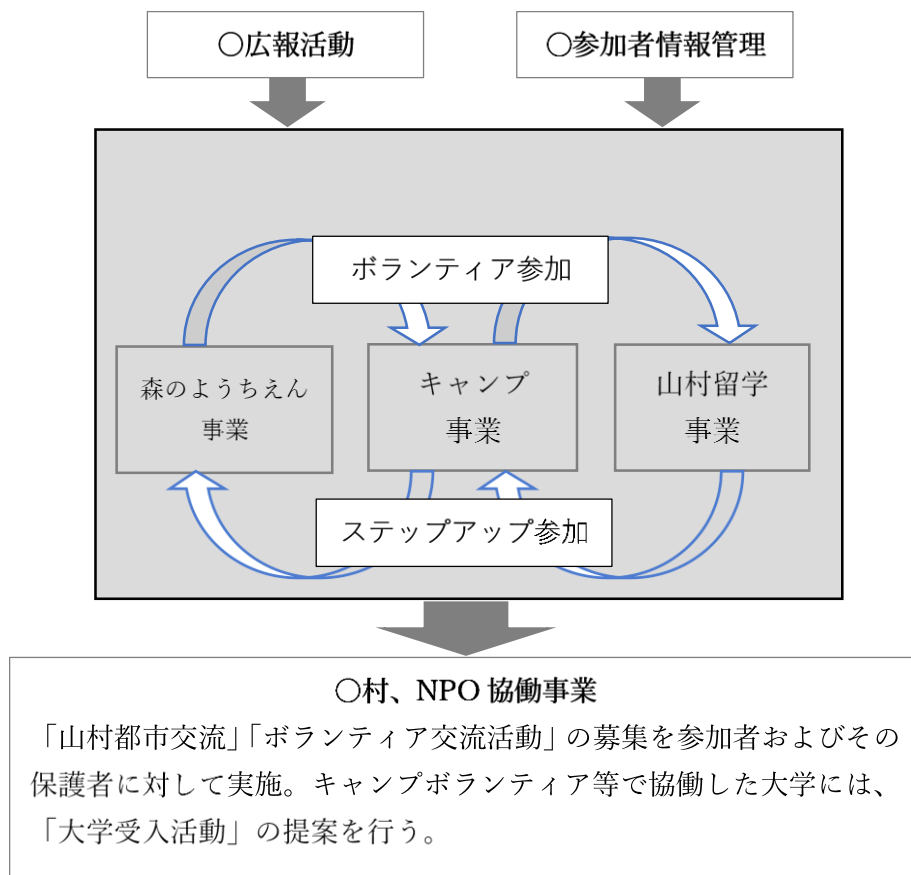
○広報活動

○参加者情報管理

ボランティア参加

森のようちえん
事業

キャンプ
事業

山村留学
事業

ステップアップ参加

○村、NPO 協働事業

「山村都市交流」「ボランティア交流活動」の募集を参加者およびその保護者に対して実施。キャンプボランティア等で協働した大学には、「大学受入活動」の提案を行う。